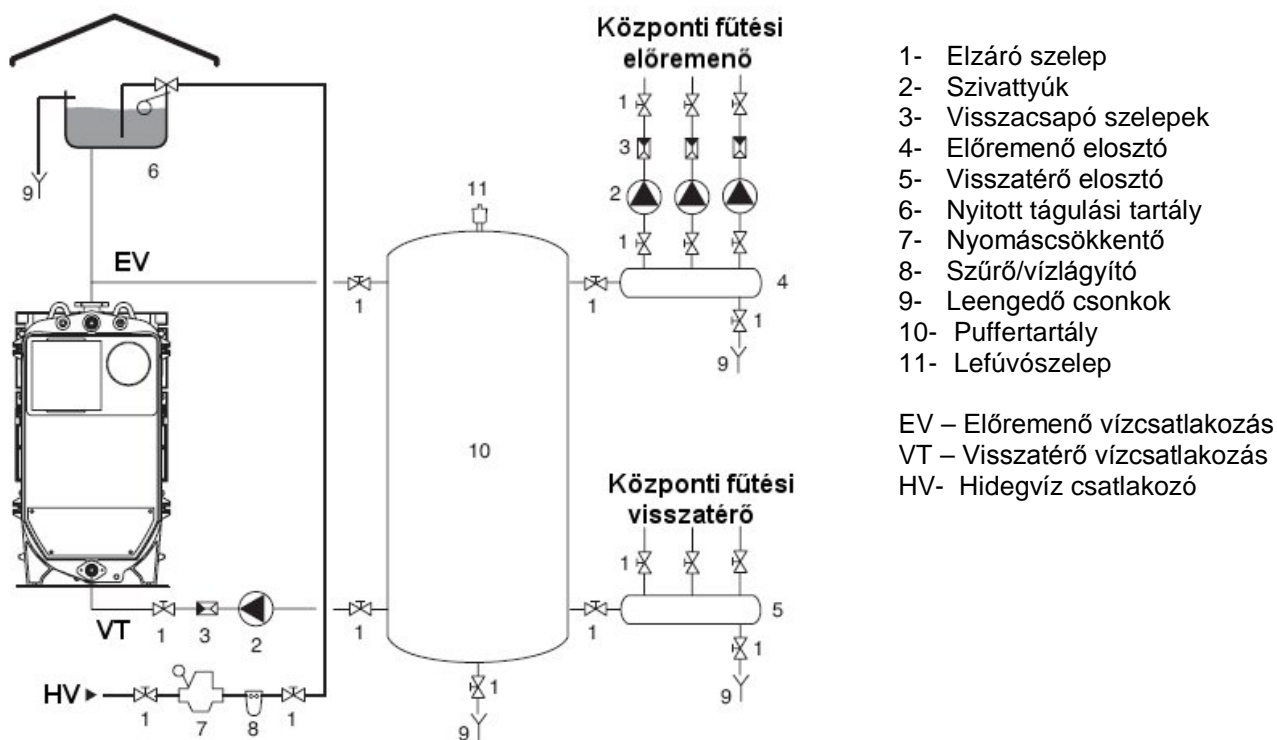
Központi fűtési előremenő

1- Elzáró szelep
2- Szivattyúk
3- Visszacsapó szelepek
4- Előremenő elosztó
5- Visszatérő elosztó
6- Nyitott tágulási tartály
7- Nyomáscsökkentő
8- Szűrő/vízlágyító
9- Leengedő csonkok
10- Puffertartály
11- Lefúvószelep

EV – Előremenő vízcsatlakozás
VT – Visszatérő vízcsatlakozás
HV- Hidegvíz csatlakozó

6
9
EV
11
1
3
2
1
1
1
4
1
9
10
Központi fűtési visszatérő
1
5
1
1
VT
1
3
2
1
1
9
HV
1
7
8
1
1
9